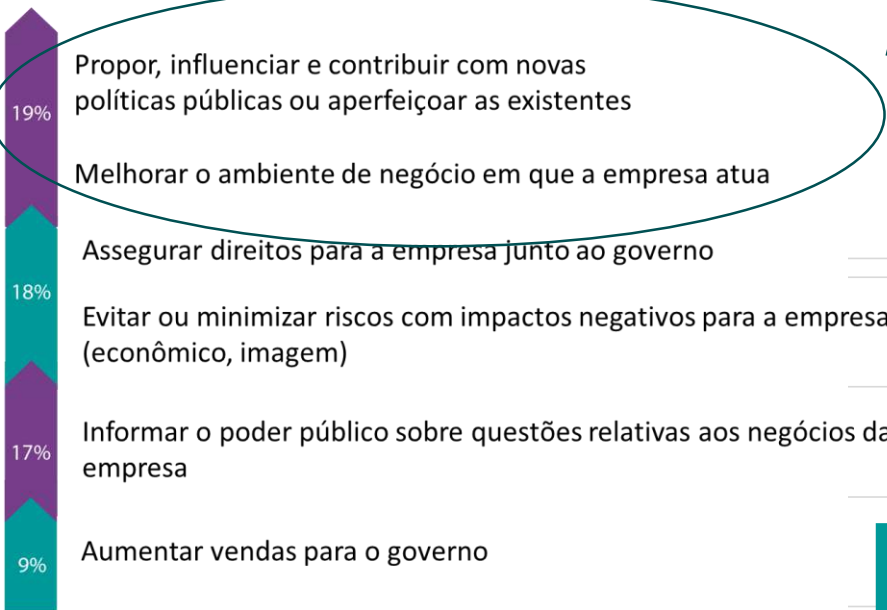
19%

Propor, influenciar e contribuir com novas políticas públicas ou aperfeiçoar as existentes

Melhorar o ambiente de negócio em que a empresa atua

Assegurar direitos para a empresa junto ao governo

18%

Evitar ou minimizar riscos com impactos negativos para a empresa (econômico, imagem)

17%

Informar o poder público sobre questões relativas aos negócios da empresa

9%

Aumentar vendas para o governo